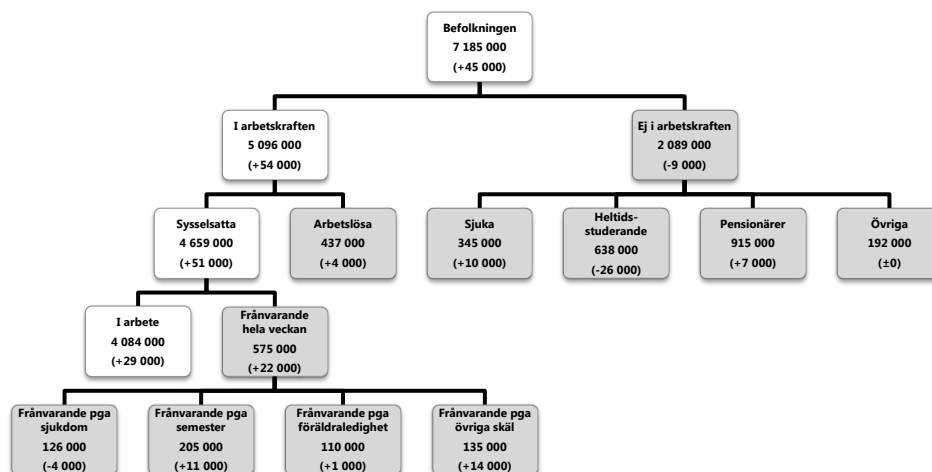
Befolkningen
7 185 000
(+45 000)

I arbetskraften
5 096 000
(+54 000)

Ej i arbetskraften
2 089 000
(-9 000)

Sysselsatta
4 659 000
(+51 000)

Arbetslösa
437 000
(+4 000)

Sjuka
345 000
(+10 000)

Heltidsstuderande
638 000
(-26 000)

Pensionärer
915 000
(+7 000)

Övriga
192 000
(±0)

I arbete
4 084 000
(+29 000)

Frånvarande hela veckan
575 000
(+22 000)

Frånvarande pga sjukdom
126 000
(-4 000)

Frånvarande pga semester
205 000
(+11 000)

Frånvarande pga föräldraledighet
110 000
(+1 000)

Frånvarande pga övriga skäl
135 000
(+14 000)